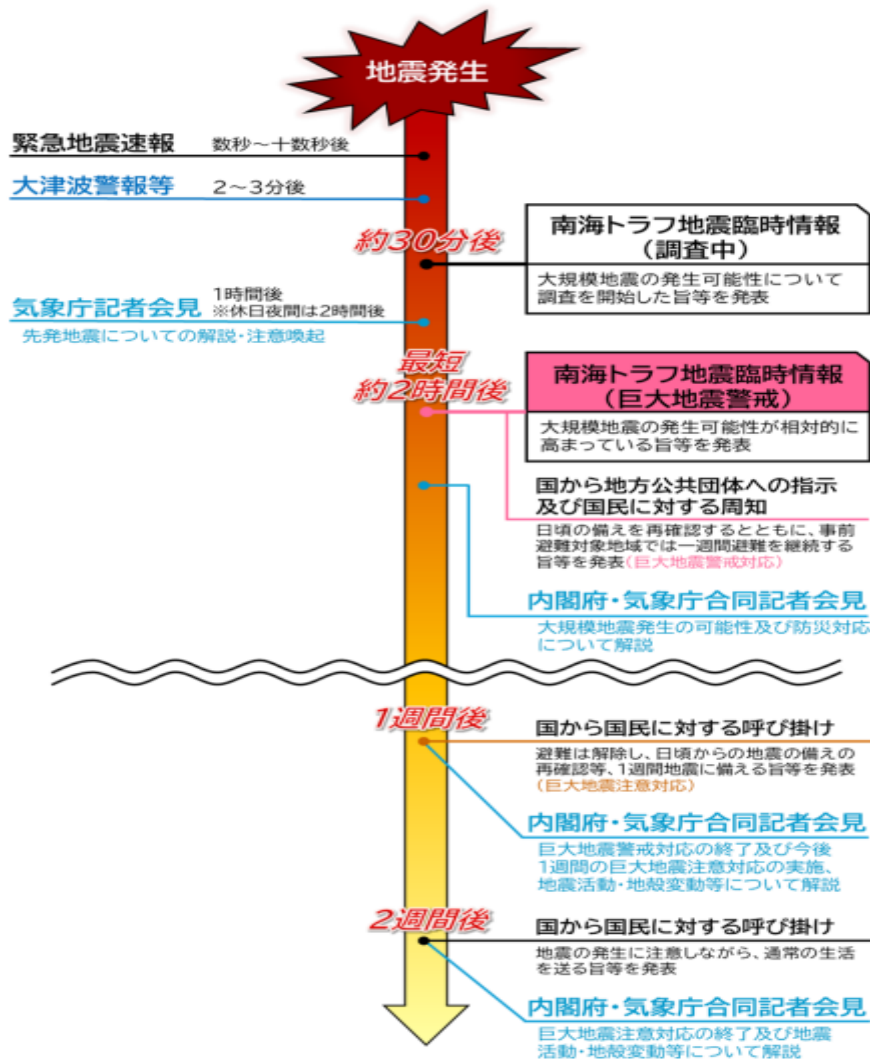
地震発生

緊急地震速報　数秒～十数秒後

大津波警報等　2～3分後

約30分後

南海トラフ地震臨時情報
（調査中）

大規模地震の発生可能性について調査を開始した旨等を発表

気象庁記者会見　1時間後
※休日夜間は2時間後

先発地震についての解説・注意喚起

最短
約2時間後

南海トラフ地震臨時情報
（巨大地震警戒）

大規模地震の発生可能性が相対的に高まっている旨等を発表

国から地方公共団体への指示及び国民に対する周知

日頃の備えを再確認するとともに、事前避難対象地域では一週間避難を継続する旨等を発表（巨大地震警戒対応）

内閣府・気象庁合同記者会見

大規模地震発生の可能性及び防災対応について解説

1週間後

国から国民に対する呼び掛け

避難は解除し、日頃からの地震の備えの再確認等、1週間地震に備える旨等を発表（巨大地震注意対応）

内閣府・気象庁合同記者会見

巨大地震警戒対応の終了及び今後1週間の巨大地震注意対応の実施、地震活動・地殻変動等について解説

2週間後

国から国民に対する呼び掛け

地震の発生に注意しながら、通常の生活を送る旨等を発表

内閣府・気象庁合同記者会見

巨大地震注意対応の終了及び地震活動・地殻変動等について解説